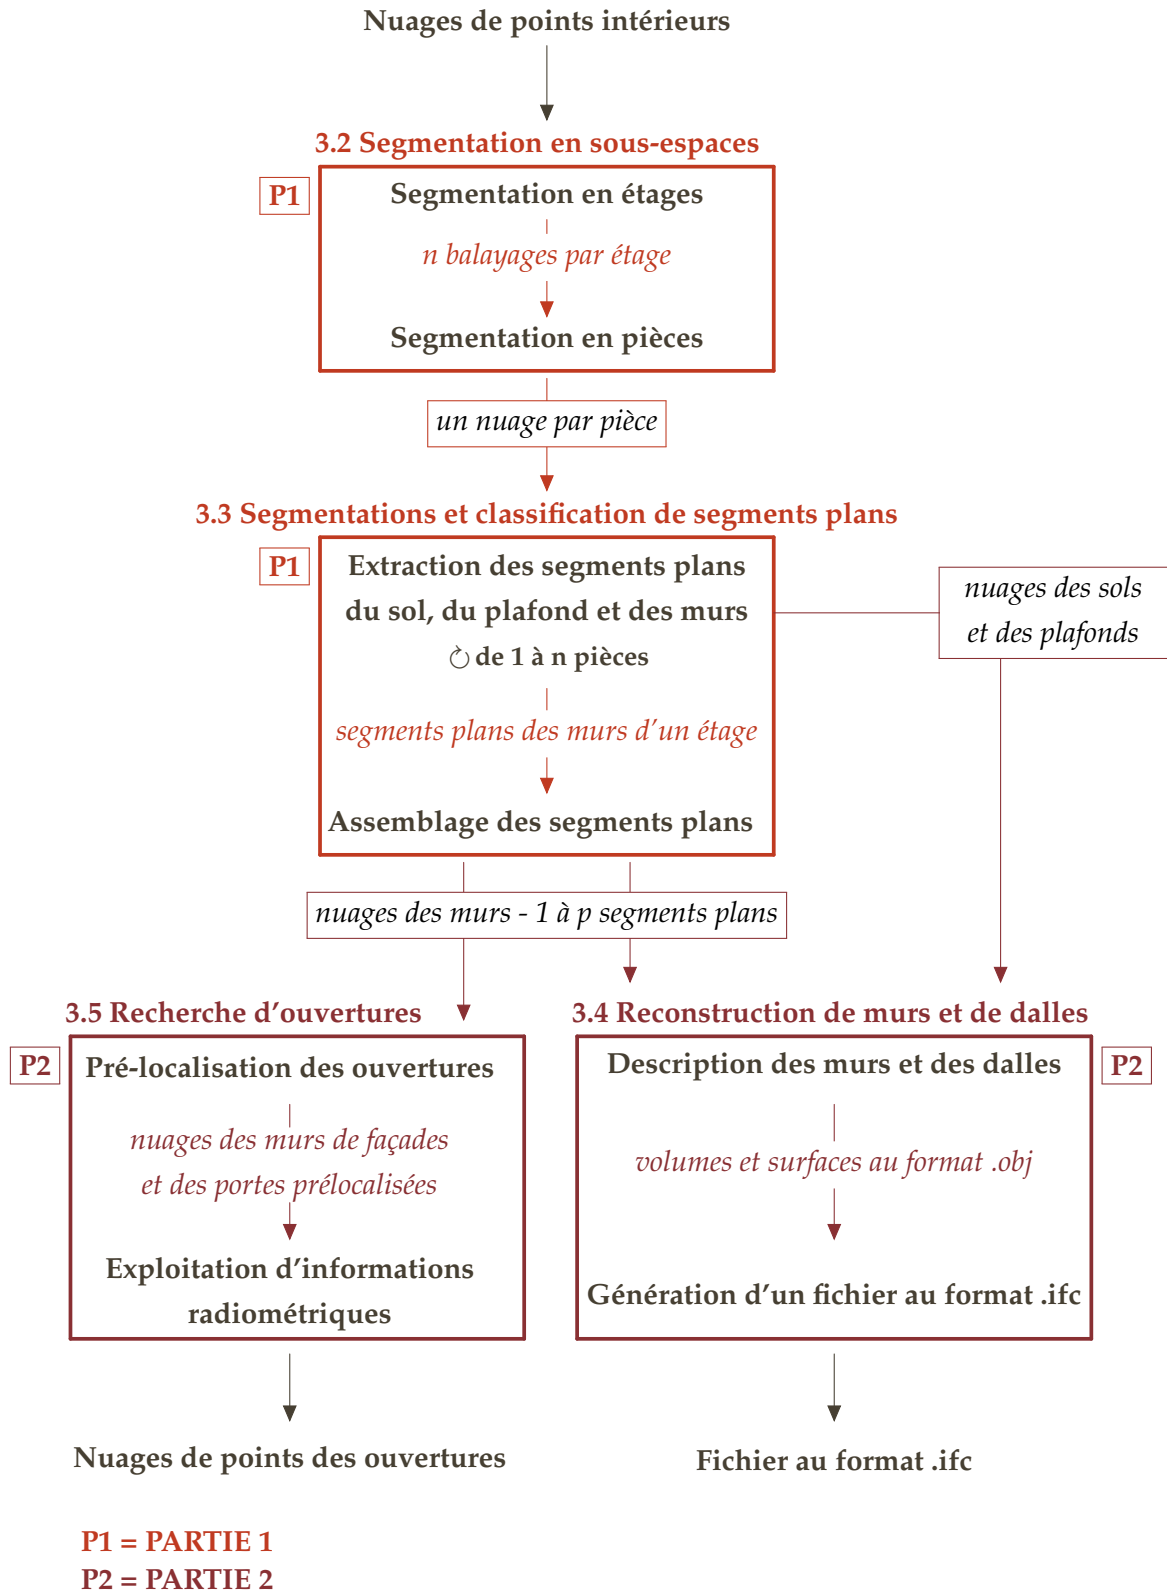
Nuages de points intérieurs

3.2 Segmentation en sous-espaces

P1

Segmentation en étages

n balayages par étage

Segmentation en pièces

un nuage par pièce

3.3 Segmentations et classification de segments plans

P1

Extraction des segments plans du sol, du plafond et des murs

↻ de 1 à n pièces

segments plans des murs d'un étage

Assemblage des segments plans

nuages des sols et des plafonds

nuages des murs - 1 à p segments plans

3.5 Recherche d'ouvertures

P2

Pré-localisation des ouvertures

nuages des murs de façades et des portes prélocalisées

Exploitation d'informations radiométriques

3.4 Reconstruction de murs et de dalles

Description des murs et des dalles

P2

volumes et surfaces au format .obj

Génération d'un fichier au format .ifc

Nuages de points des ouvertures

Fichier au format .ifc

P1 = PARTIE 1
P2 = PARTIE 2